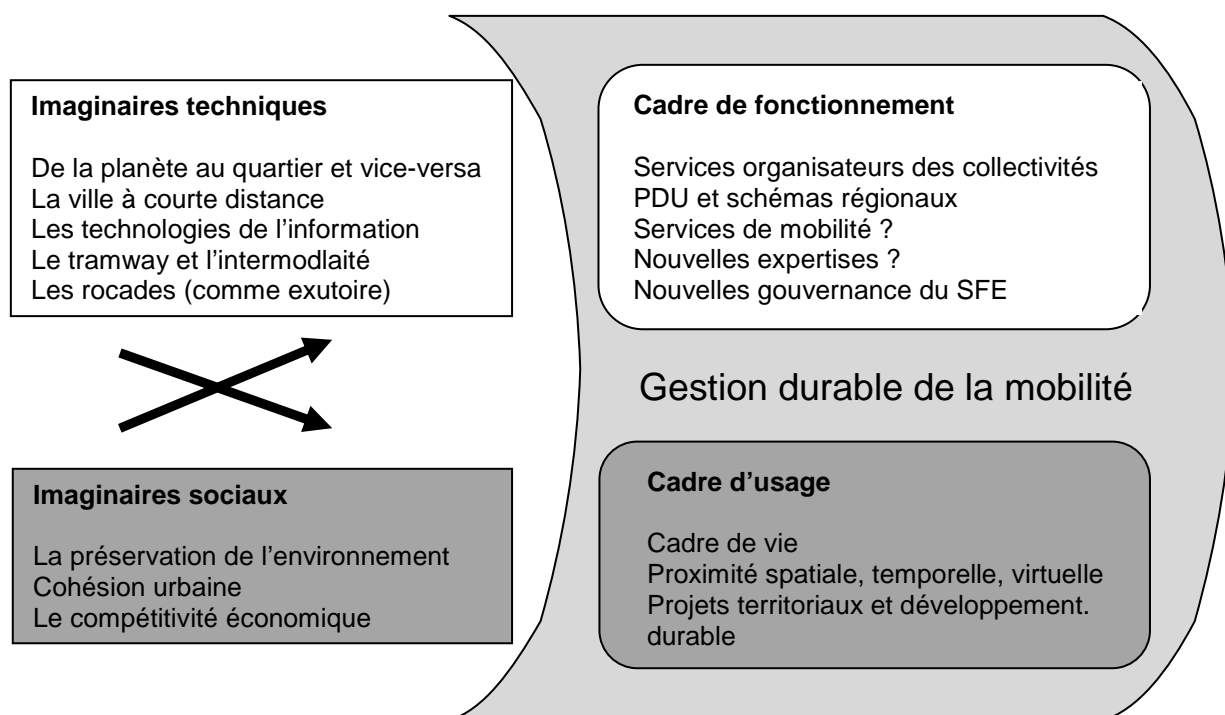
**Imaginaires techniques**

De la planète au quartier et vice-versa
La ville à courte distance
Les technologies de l'information
Le tramway et l'intermodlaité
Les rocades (comme exutoire)

**Imaginaires sociaux**

La préservation de l'environnement
Cohésion urbaine
Le compétitivité économique

**Cadre de fonctionnement**

Services organisateurs des collectivités
PDU et schémas régionaux
Services de mobilité ?
Nouvelles expertises ?
Nouvelles gouvernance du SFE

Gestion durable de la mobilité

**Cadre d'usage**

Cadre de vie
Proximité spatiale, temporelle, virtuelle
Projets territoriaux et développement. durable